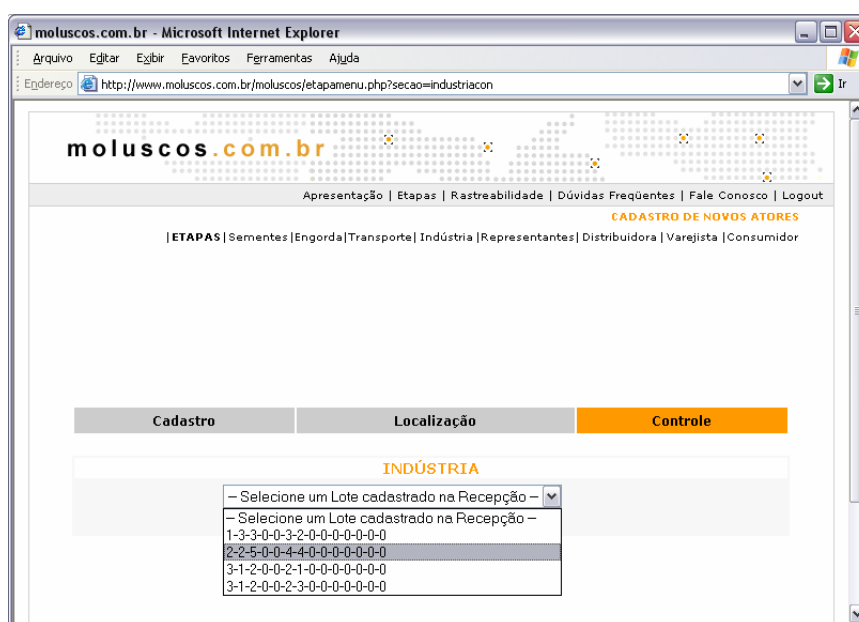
moluscos.com.br - Microsoft Internet Explorer

Arquivo Editar Exibir Favoritos Ferramentas Ajuda

Endereço http://www.moluscos.com.br/moluscos/etapamenu.php?secao=industriacon Ir

moluscos.com.br

Apresentação | Etapas | Rastreabilidade | Dúvidas Freqüentes | Fale Conosco | Logout

CADASTRO DE NOVOS ATORES

|ETAPAS | Sementes |Engorda|Transporte| Indústria |Representantes| Distribuidora | Varejista |Consumidor

Cadastro | Localização | Controle

INDÚSTRIA

– Selecione um Lote cadastrado na Recepção –

– Selecione um Lote cadastrado na Recepção –
1-3-3-0-0-3-2-0-0-0-0-0-0-0
2-2-5-0-0-4-4-0-0-0-0-0-0-0
3-1-2-0-0-2-1-0-0-0-0-0-0-0
3-1-2-0-0-2-3-0-0-0-0-0-0-0